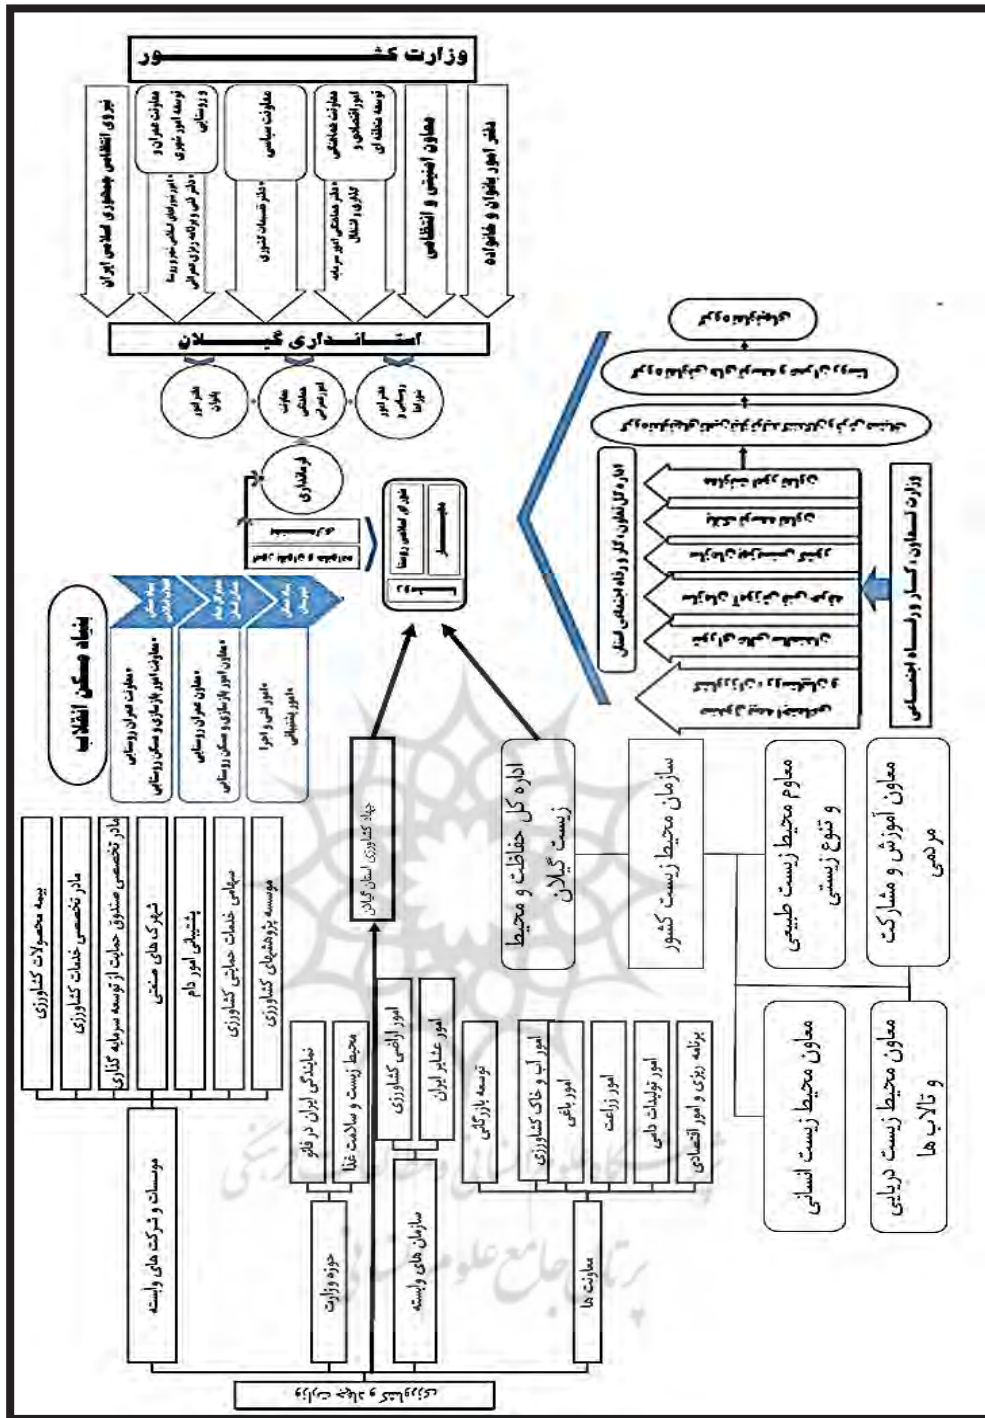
وزارت کشــــــور

نیروی انتظامی جمهوری اسلامی ایران

معاونت عمران و توسعه امور شهری و روستایی

دفتر امور عمرانی شهری و روستایی
دفتر فنی و برنامه ریزی عمرانی

معاونت سیاسی

دفتر تقسیمات کشوری

معاونت هماهنگی امور اقتصادی و توسعه منطقه ای

دفتر هماهنگی امور سرمایه گذاری و اشتغال

معاون امنیتی و انتظامی

دفتر امور بانوان و خانواده

استانداری گیلان

دفتر امور روستایی و شوراها

معاونت هماهنگی امور عمرانی

دفتر امور ایران

فرمانداری

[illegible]

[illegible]

دهیاری

شورای اسلامی روستا

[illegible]

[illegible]

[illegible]

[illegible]

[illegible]

اداره کل تعاون، کار و رفاه اجتماعی استان

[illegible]

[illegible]

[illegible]

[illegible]

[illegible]

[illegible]

وزارت تعاون، کار و رفاه اجتماعی

بنیاد مسکن انقلاب

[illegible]

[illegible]

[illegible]

• معاونت عمران روستایی
• معاونت امور بازسازی و مسکن روستایی

• معاون عمران روستایی
• معاون امور بازسازی و مسکن روستایی

• امور فنی و اجرا
• امور پشتیبانی

بیمه محصولات کشاورزی

مادر تخصصی خدمات کشاورزی

مادر تخصصی صندوق حمایت از توسعه سرمایه گذاری

شهرک های صنعتی

پشتیبانی امور دام

مهندسی خدمات حمایتی کشاورزی

موسسه پژوهشهای کشاورزی

موسسات و شرکت های وابسته

جهاد کشاورزی استان گیلان

اداره کل حفاظت و محیط زیست گیلان

سازمان محیط زیست کشور

معاوم محیط زیست طبیعی و تنوع زیستی

معاون آموزش و مشارکت مردمی

نمایندگی ایران در فائو

محیط زیست و سلامت غذا

حوزه وزارت

امور اراضی کشاورزی

امور عشایر ایران

سازمان های وابسته

توسعه بازرگانی

امور آب و خاک کشاورزی

امور باغی

امور زراعت

امور تولیدات دامی

برنامه ریزی و امور اقتصادی

معاونت ها

معاون محیط زیست انسانی

معاون محیط زیست دریایی و تالاب ها

وزارت جهاد کشاورزی